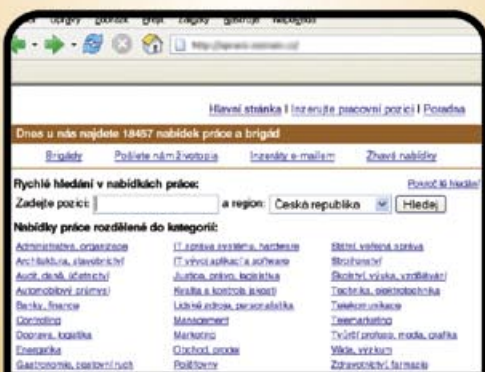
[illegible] Úpravy Zobrazit Přejít Záložky Nástroje Nápověda

http://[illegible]

Hlavní stránka | Inzerujte pracovní pozici | Poradna

Dnes u nás najdete 18457 nabídek práce a brigád

Brigády Pošlete nám životopis Inzeráty e-mailem Žhavé nabídky

Rychlé hledání v nabídkách práce:

Pokročilé hledání

Zadejte pozici: a region: Česká republika Hledej

Nabídky práce rozdělené do kategorií:

Administrativa, organizace
Architektura, stavebnictví
Audit, daně, účetnictví
Automobilový průmysl
Banky, finance
Controlling
Doprava, logistika
Energetika
Gastronomie, pohostinství

IT správa systémů, hardware
IT vývoj aplikací a software
Justice, právo, legislativa
Kvalita a kontrola jakosti
Lidské zdroje, personalistika
Management
Marketing
Obchod, prodej
Pojišťovny

Státní, veřejná správa
Strojírenství
Školství, výuka, vzdělávání
Technika, elektrotechnika
Telekomunikace
Telemarketing
Tvůrčí profese, média, grafika
Věda, výzkum
Zdravotnictví, farmacie